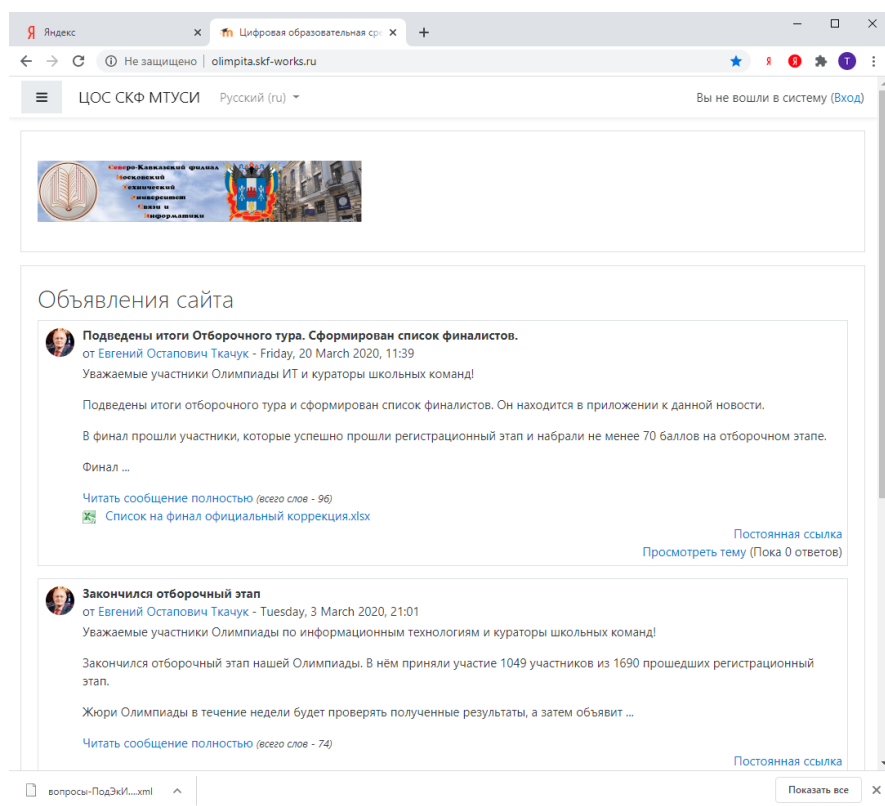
Я Яндекс ×
Цифровая образовательная ср ×
+
Не защищено | olimpita.skf-works.ru

ЦОС СКФ МТУСИ Русский (ru)
Вы не вошли в систему (Вход)

Северо-Кавказский филиал Московский Технический Университет Связи и Информатики

Объявления сайта

Подведены итоги Отборочного тура. Сформирован список финалистов.
от Евгений Остапович Ткачук - Friday, 20 March 2020, 11:39
Уважаемые участники Олимпиады ИТ и кураторы школьных команд!

Подведены итоги отборочного тура и сформирован список финалистов. Он находится в приложении к данной новости.

В финал прошли участники, которые успешно прошли регистрационный этап и набрали не менее 70 баллов на отборочном этапе.

Финал ...

Читать сообщение полностью (всего слов - 96)
Список на финал официальный коррекция.xlsx
Постоянная ссылка
Просмотреть тему (Пока 0 ответов)

Закончился отборочный этап
от Евгений Остапович Ткачук - Tuesday, 3 March 2020, 21:01
Уважаемые участники Олимпиады по информационным технологиям и кураторы школьных команд!

Закончился отборочный этап нашей Олимпиады. В нём приняли участие 1049 участников из 1690 прошедших регистрационный этап.

Жюри Олимпиады в течение недели будет проверять полученные результаты, а затем объявит ...

Читать сообщение полностью (всего слов - 74)
Постоянная ссылка

вопросы-ПодЭкИ....xml
Показать все
×